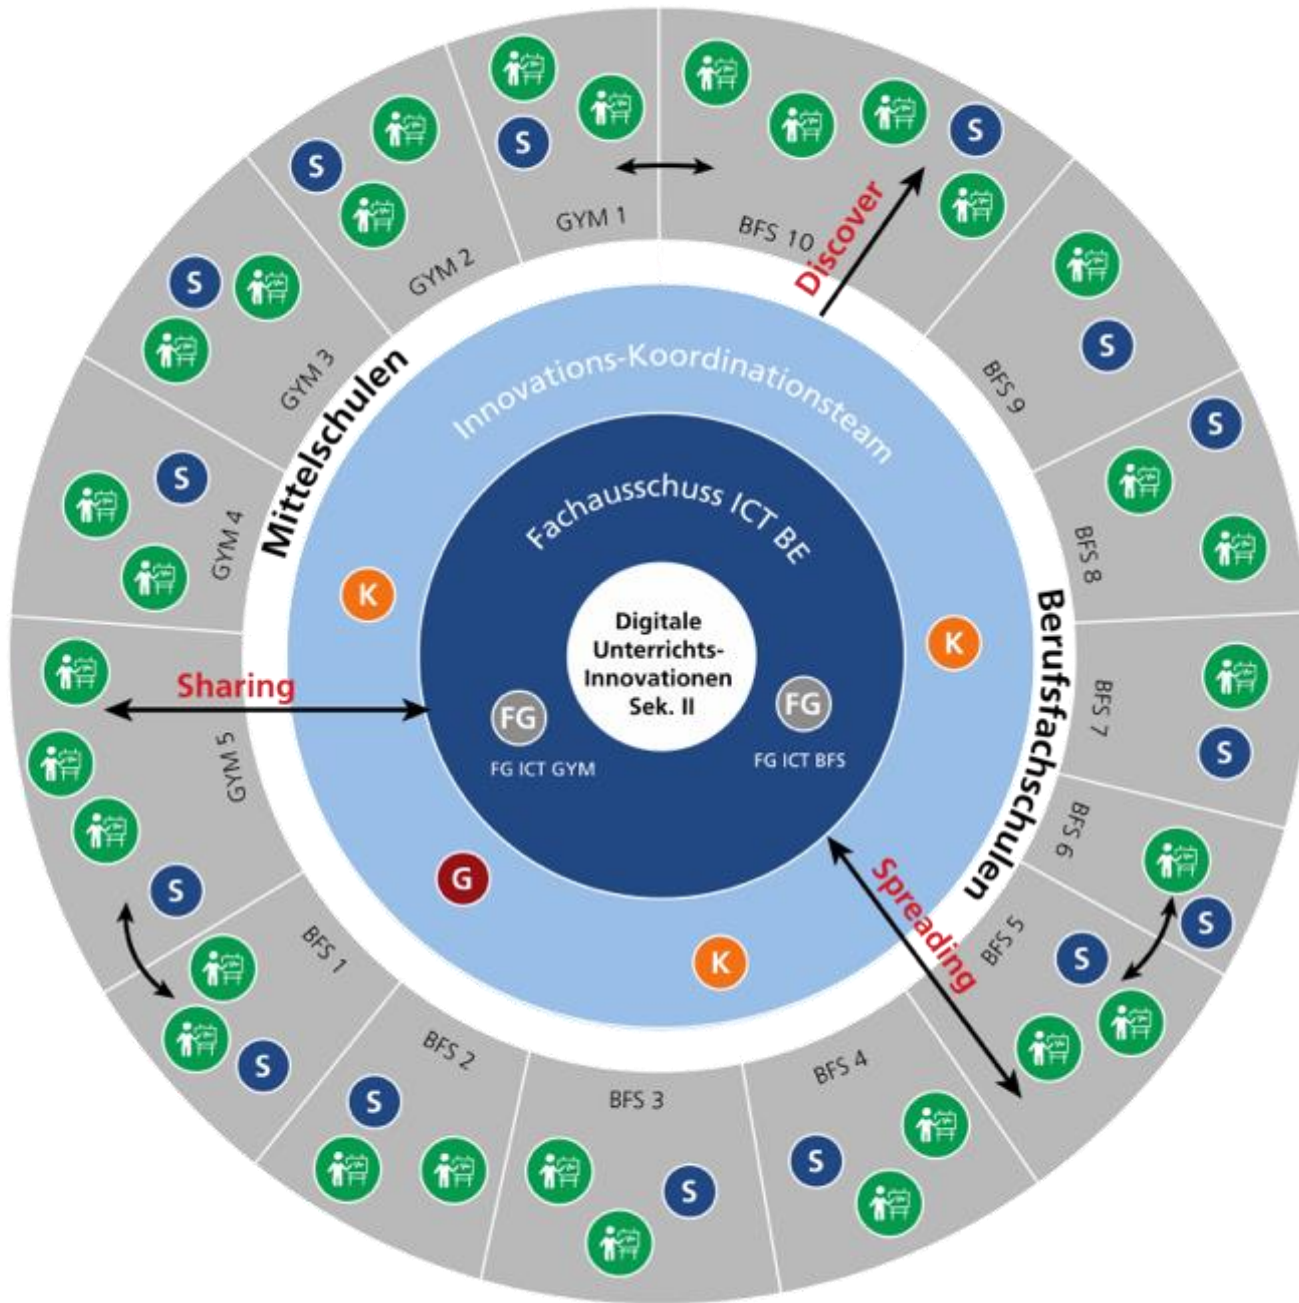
Digitale Unterrichts-Innovationen Sek. II

Fachausschuss ICT BE

Innovations-Koordinationsteam

FG
FG ICT GYM

FG
FG ICT BFS

K

K

K

G

Mittelschulen

Berufsfachschulen

Discover

Sharing

Spreading

GYM 1
GYM 2
GYM 3
GYM 4
GYM 5
BFS 1
BFS 2
BFS 3
BFS 4
BFS 5
BFS 6
BFS 7
BFS 8
BFS 9
BFS 10

S
S
S
S
S
S
S
S
S
S
S
S
S
S
S
S